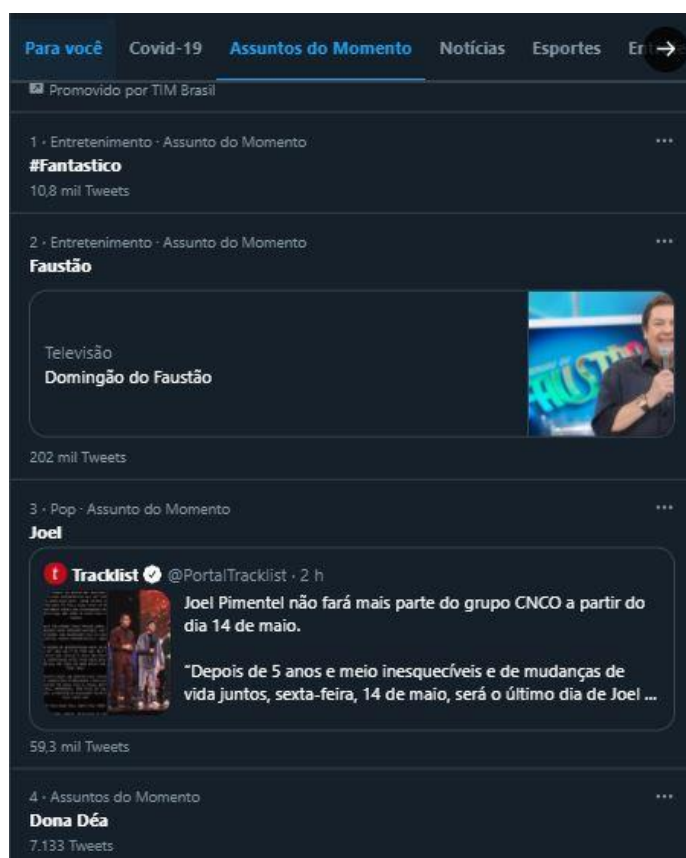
Para você Covid-19 Assuntos do Momento Notícias Esportes Ent

Promovido por TIM Brasil

1 · Entretenimento · Assunto do Momento
#Fantastico
10,8 mil Tweets

2 · Entretenimento · Assunto do Momento
Faustão

Televisão
Domingão do Faustão

202 mil Tweets

3 · Pop · Assunto do Momento
Joel

Tracklist @PortalTracklist · 2 h
Joel Pimentel não fará mais parte do grupo CNCO a partir do dia 14 de maio.

"Depois de 5 anos e meio inesquecíveis e de mudanças de vida juntos, sexta-feira, 14 de maio, será o último dia de Joel ...

59,3 mil Tweets

4 · Assuntos do Momento
Dona Déa
7.133 Tweets